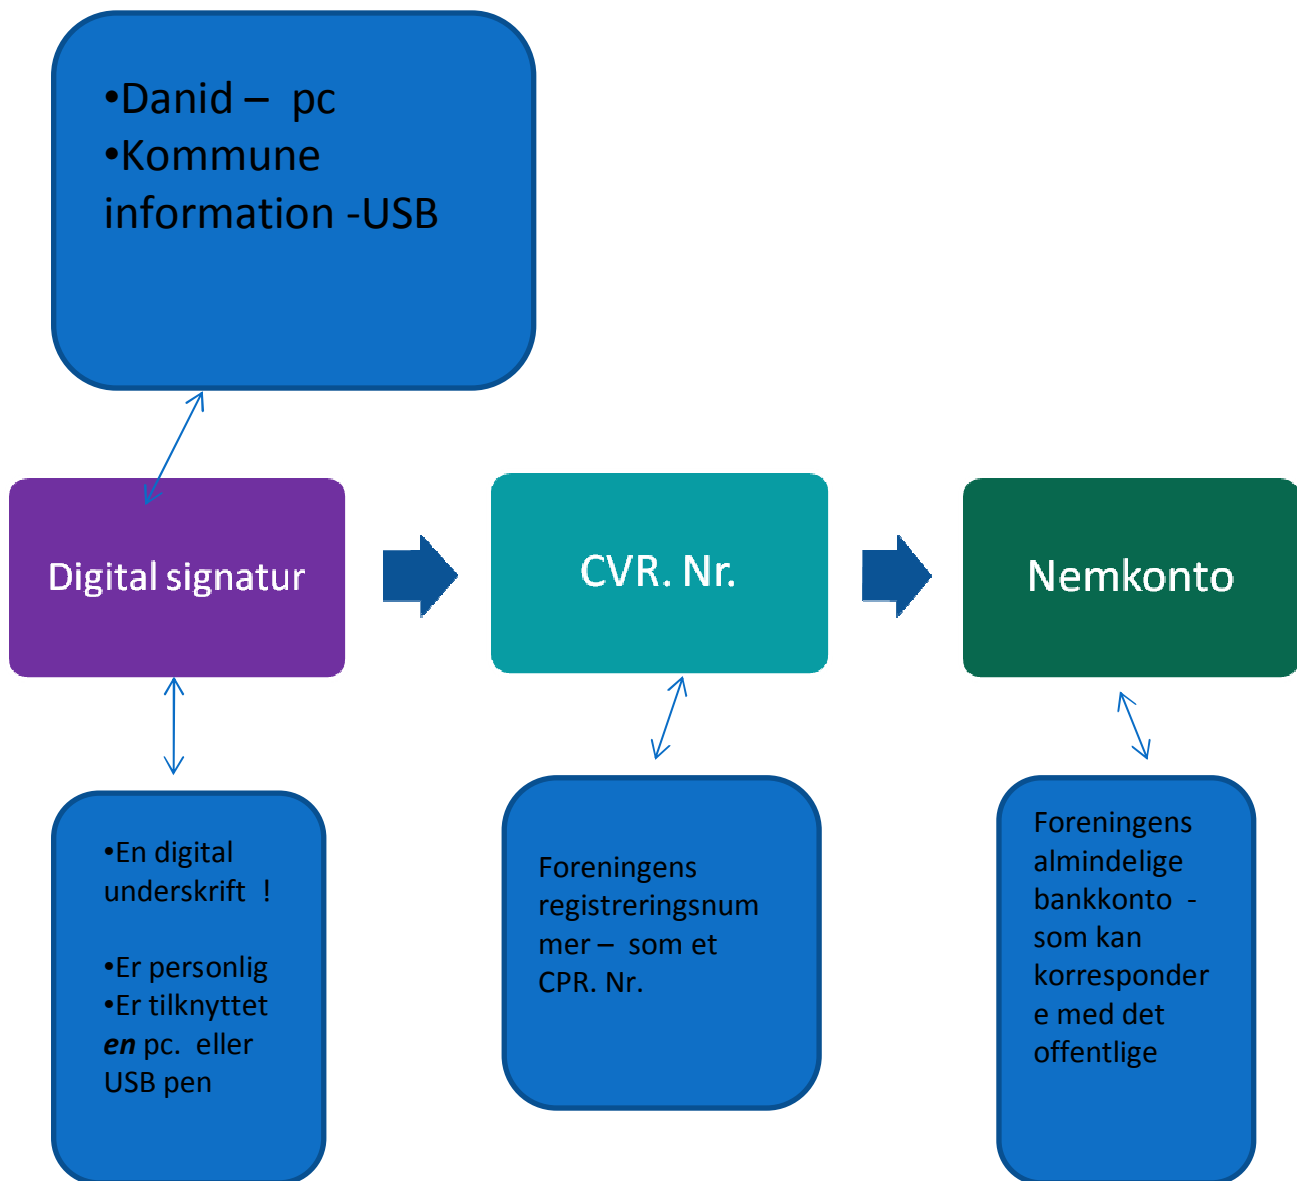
•Danid – pc
•Kommune information -USB

Digital signatur

CVR. Nr.

Nemkonto

•En digital underskrift !

•Er personlig
•Er tilknyttet ***en*** pc. eller USB pen

Foreningens registreringsnummer – som et CPR. Nr.

Foreningens almindelige bankkonto - som kan korrespondere med det offentlige